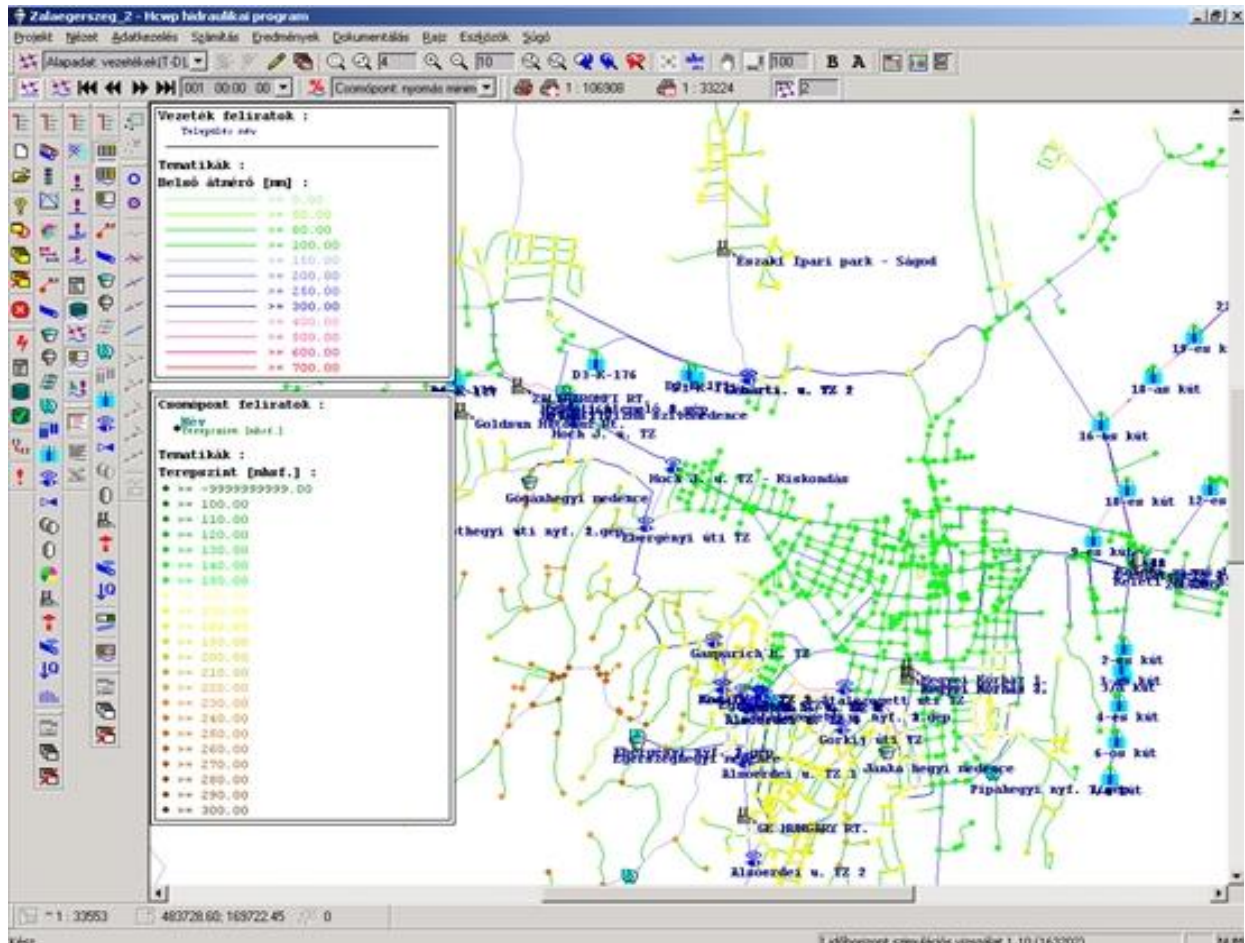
Zalaegerszeg_2 - Hcwp hidraulikai program

Projekt Hálózat Adatkezelés Számítás Eredmények Dokumentálás Rajz Eszközök Súgó

Alapadat: vezetékek(T-DL | 4 | 10 | 100 | B A

001 00:00 00 | Csomópont: nyomás minim | 1 : 106908 | 1 : 33224 | 2

Vezeték feliratok :
Település név

Tematikák :
Belső átmérő [mm] :
>= 0.00
>= 50.00
>= 80.00
>= 100.00
>= 150.00
>= 200.00
>= 250.00
>= 300.00
>= 400.00
>= 500.00
>= 600.00
>= 700.00

Csomópont feliratok :
Név
Terepszint [mBf.]

Tematikák :
Terepszint [mBf.] :
>= -9999999999.00
>= 100.00
>= 110.00
>= 120.00
>= 130.00
>= 140.00
>= 150.00
>= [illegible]
>= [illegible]
>= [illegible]
>= 190.00
>= 200.00
>= 210.00
>= 220.00
>= 230.00
>= 240.00
>= 250.00
>= 260.00
>= 270.00
>= 280.00
>= 290.00
>= 300.00

Északi Ipari park - Ságod
D3-K-176
Goldman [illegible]
Hock J. u. TZ
Hock J. u. TZ - Kiskondás
Gógánhegyi medence
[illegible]hegyi úti nyf. 2.gép
Egerszegi úti TZ
19-es kút
18-as kút
16-os kút
10-es kút
12-es
9-es kút
Gasparich K. TZ
7-es kút
4-es kút
6-os kút
Gorkij úti TZ
Alsóerdei u. TZ 1
Jánkahegyi medence
Pipahegyi nyf. 1.gép
GE HUNGARY RT.
Alsóerdei u. TZ 2

1 : 33553 | 483728.60; 169722.45 | 0
Kész